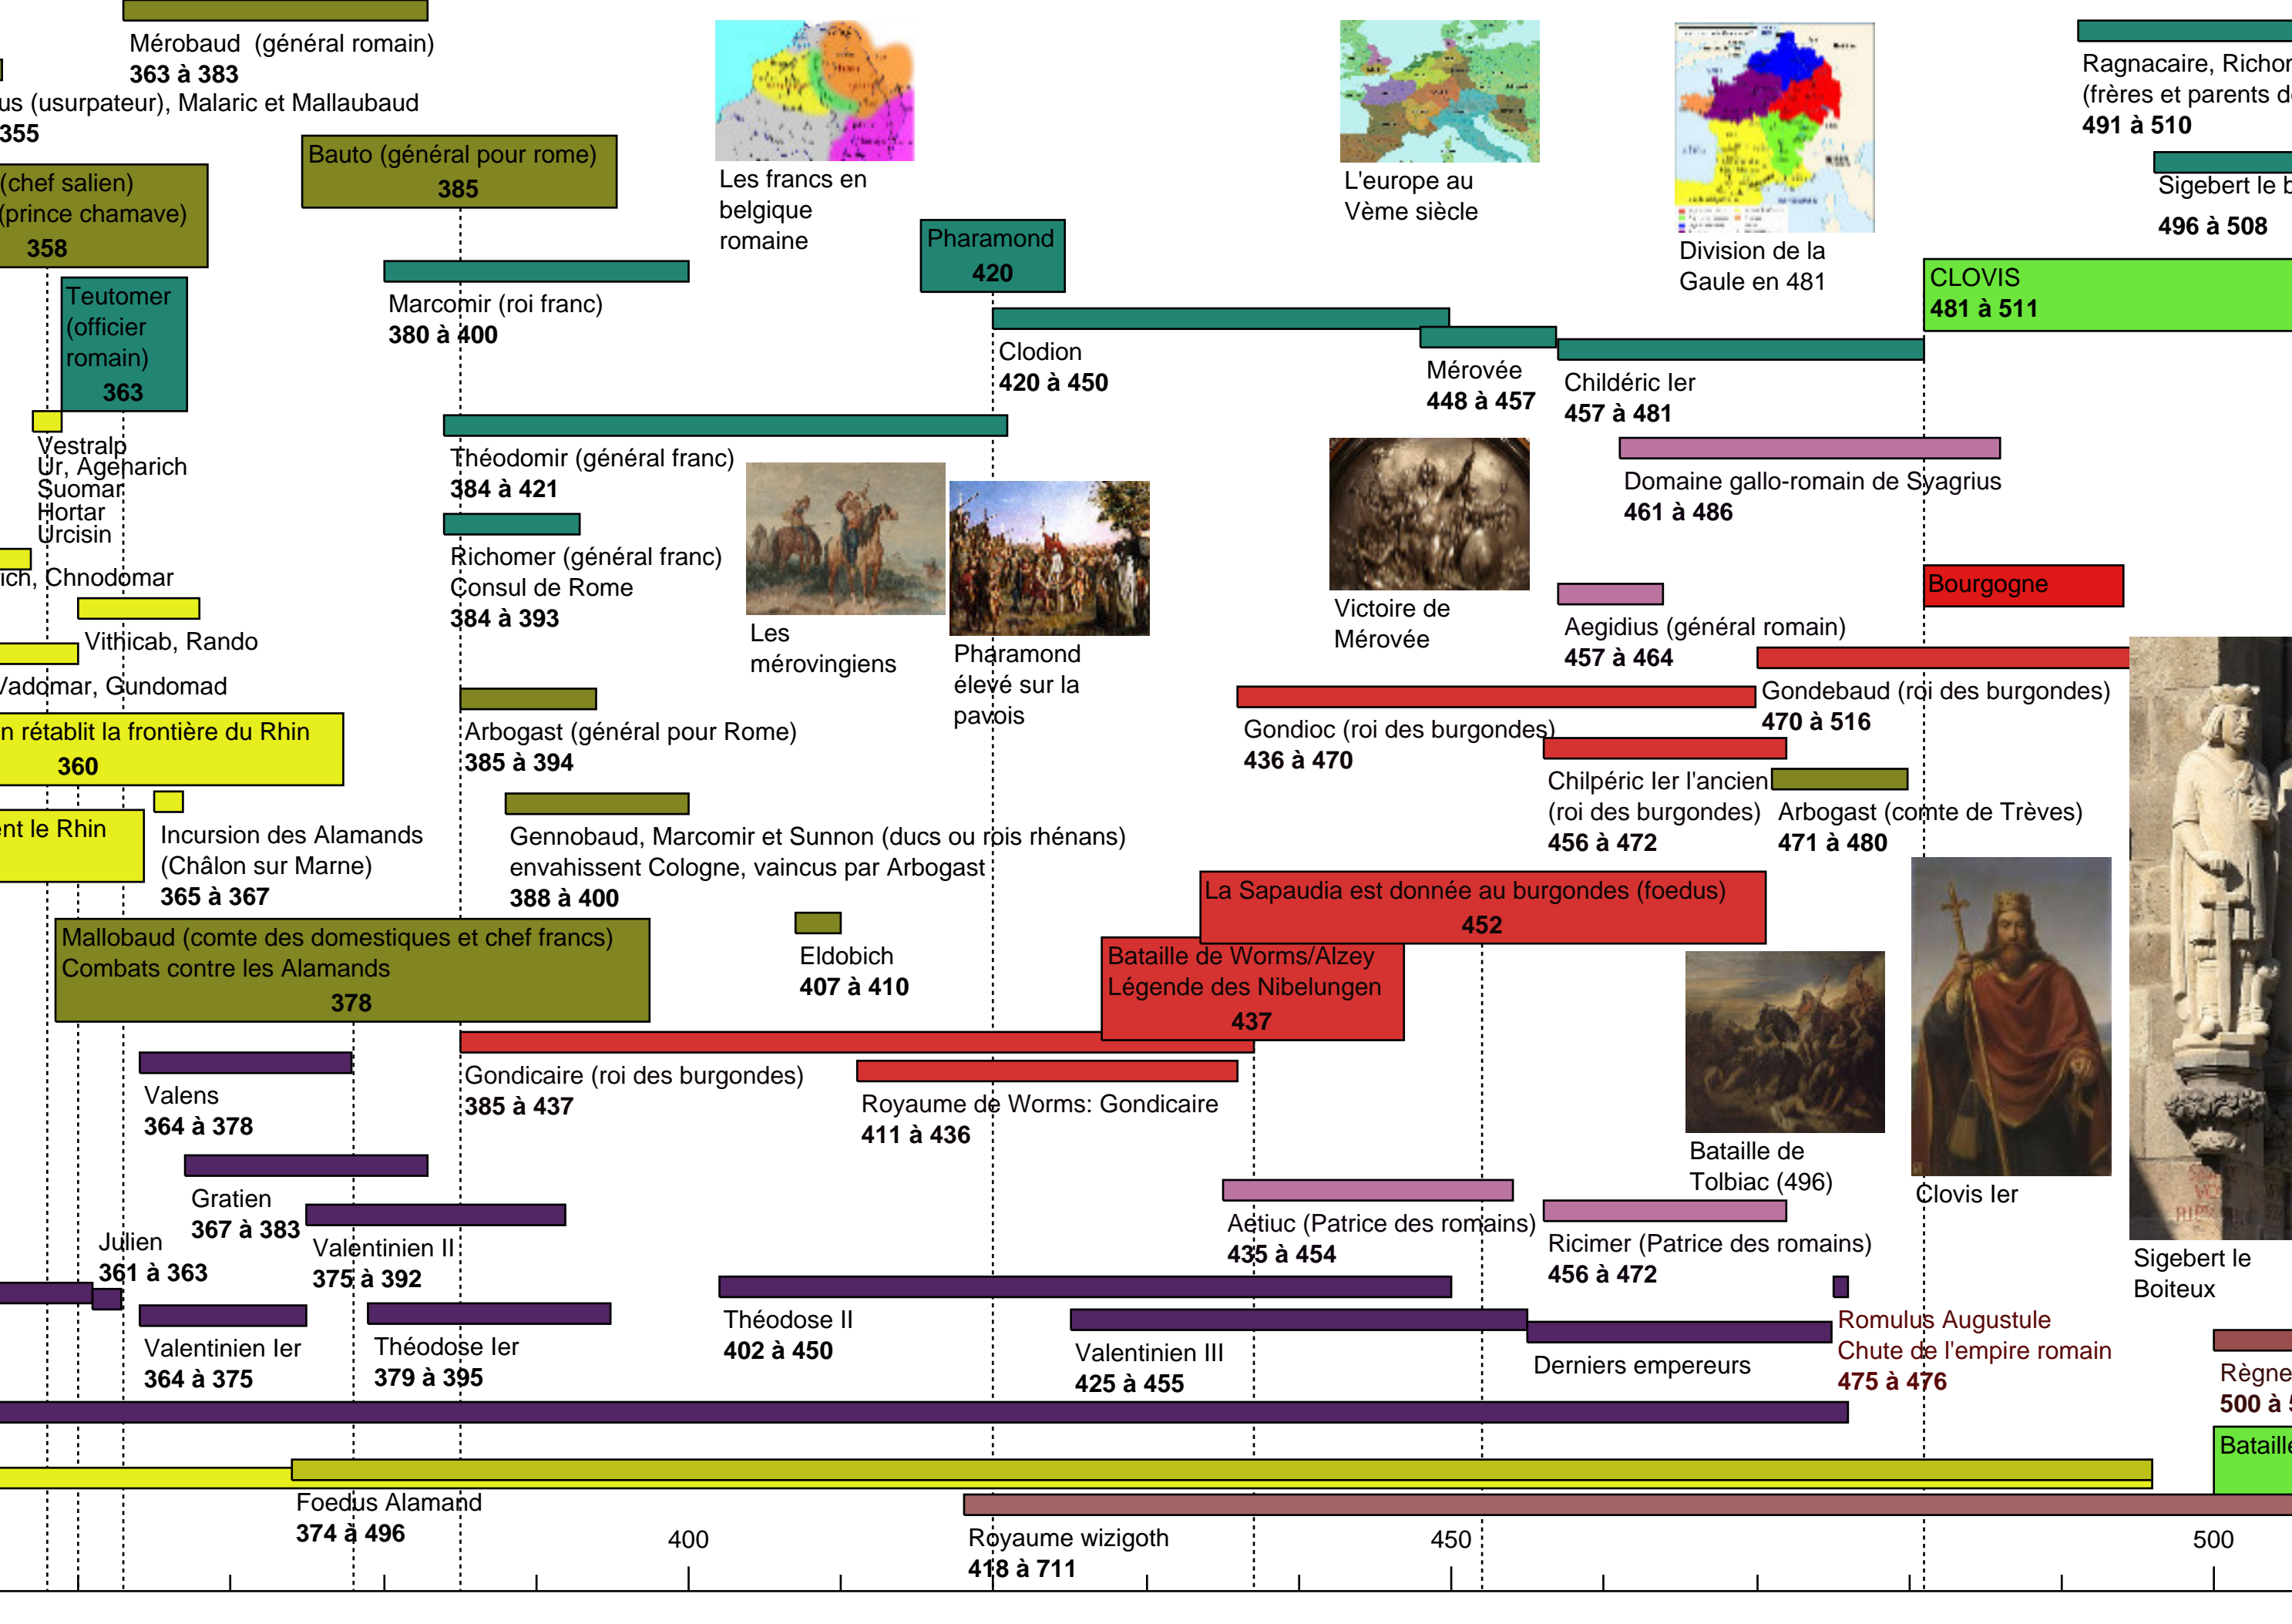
Mérobaud (général romain)
363 à 383

us (usurpateur), Malaric et Mallaubaud
355

Bauto (général pour rome)
385

Les francs en belgique romaine

L'europe au Vème siècle

Division de la Gaule en 481

Ragnacaire, Richor
(frères et parents d
491 à 510

Sigebert le b
496 à 508

(chef salien)
(prince chamave)
358

Pharamond
420

CLOVIS
481 à 511

Teutomer (officier romain)
363

Marcomir (roi franc)
380 à 400

Clodion
420 à 450

Mérovée
448 à 457

Childéric Ier
457 à 481

Vestralp
Ur, Agenarich
Suomar
Hortar
Urcisin

Théodomir (général franc)
384 à 421

Domaine gallo-romain de Syagrius
461 à 486

Richomer (général franc)
Consul de Rome
384 à 393

ich, Chnodomar

Les mérovingiens

Pharamond élevé sur le pavois

Victoire de Mérovée

Bourgogne

Vithicab, Rando

Aegidius (général romain)
457 à 464

/adomar, Gundomad

Gondebaud (roi des burgondes)
470 à 516

n rétablit la frontière du Rhin
360

Arbogast (général pour Rome)
385 à 394

Gondioc (roi des burgondes)
436 à 470

Chilpéric Ier l'ancien
(roi des burgondes)
456 à 472

Arbogast (comte de Trèves)
471 à 480

nt le Rhin

Incursion des Alamands
(Châlon sur Marne)
365 à 367

Gennobaud, Marcomir et Sunnon (ducs ou rois rhénans) envahissent Cologne, vaincus par Arbogast
388 à 400

La Sapaudia est donnée au burgondes (foedus)
452

Mallobaud (comte des domestiques et chef francs)
Combats contre les Alamands
378

Eldobich
407 à 410

Bataille de Worms/Alzey
Légende des Nibelungen
437

Gondicaire (roi des burgondes)
385 à 437

Royaume de Worms: Gondicaire
411 à 436

Valens
364 à 378

Bataille de Tolbiac (496)

Clovis Ier

Gratien
367 à 383

Aetiuc (Patrice des romains)
435 à 454

Ricimer (Patrice des romains)
456 à 472

Sigebert le Boiteux

Julien
361 à 363

Valentinien II
375 à 392

Romulus Augustule
Chute de l'empire romain
475 à 476

Valentinien Ier
364 à 375

Théodose Ier
379 à 395

Théodose II
402 à 450

Valentinien III
425 à 455

Derniers empereurs

Règne
500 à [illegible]

Bataille

Foedus Alamand
374 à 496

Royaume wizigoth
418 à 711

400

450

500